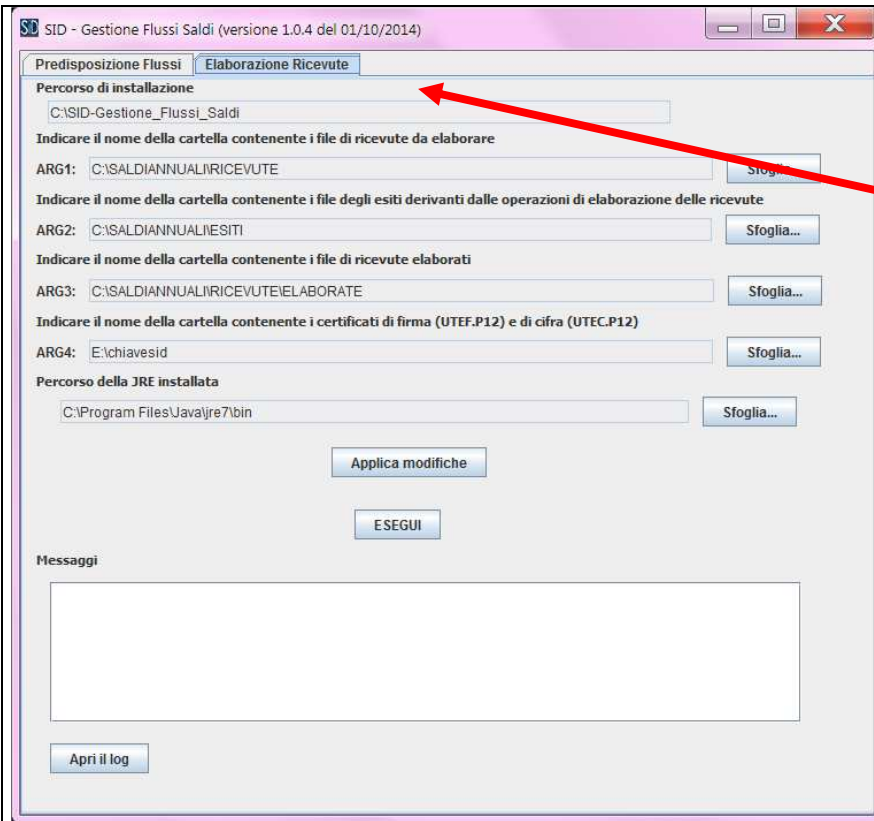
SID - Gestione Flussi Saldi (versione 1.0.4 del 01/10/2014)

Predisposizione Flussi | Elaborazione Ricevute

Percorso di installazione

C:\SID-Gestione_Flussi_Saldi

Indicare il nome della cartella contenente i file di ricevute da elaborare

ARG1: C:\SALDIANNUALI\RICEVUTE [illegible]

Indicare il nome della cartella contenente i file degli esiti derivanti dalle operazioni di elaborazione delle ricevute

ARG2: C:\SALDIANNUALI\ESITI Sfoglia...

Indicare il nome della cartella contenente i file di ricevute elaborati

ARG3: C:\SALDIANNUALI\RICEVUTE\ELABORATE Sfoglia...

Indicare il nome della cartella contenente i certificati di firma (UTEF.P12) e di cifra (UTEC.P12)

ARG4: E:\chiavesid Sfoglia...

Percorso della JRE installata

C:\Program Files\Java\jre7\bin Sfoglia...

Applica modifiche

ESEGUI

Messaggi

Apri il log